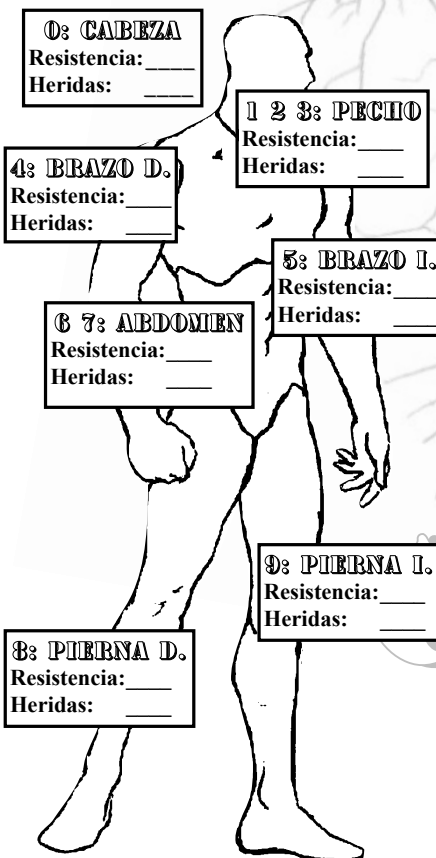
0: CABEZA
Resistencia:____
Heridas: ____

1 2 3: PECHO
Resistencia:____
Heridas: ____

4: BRAZO D.
Resistencia:____
Heridas: ____

5: BRAZO I.
Resistencia:____
Heridas: ____

6 7: ABDOMEN
Resistencia:____
Heridas: ____

9: PIERNA I.
Resistencia:____
Heridas: ____

8: PIERNA D.
Resistencia:____
Heridas: ____